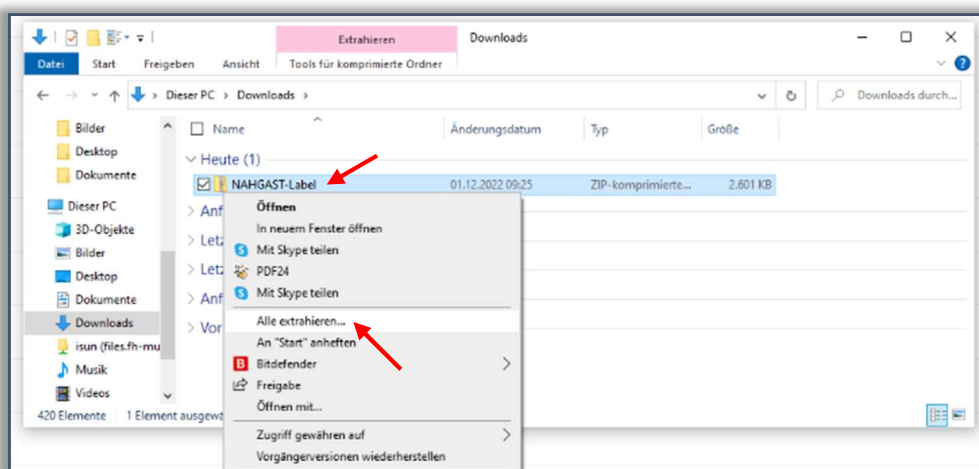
Extrahieren
Downloads
Datei
Start
Freigeben
Ansicht
Tools für komprimierte Ordner
Dieser PC > Downloads >
Downloads durch...
Bilder
Desktop
Dokumente
Dieser PC
3D-Objekte
Bilder
Desktop
Dokumente
Downloads
isun (files.fh-mu
Musik
Videos
Name
Änderungsdatum
Typ
Größe
Heute (1)
NAHGAST-Label
01.12.2022 09:25
ZIP-komprimierte...
2.601 KB
Anf
Letz
Letz
Anf
Vor
Öffnen
In neuem Fenster öffnen
Mit Skype teilen
PDF24
Mit Skype teilen
Alle extrahieren...
An "Start" anheften
Bitdefender
Freigabe
Öffnen mit...
Zugriff gewähren auf
Vorgängerversionen wiederherstellen
420 Elemente
1 Element ausgew